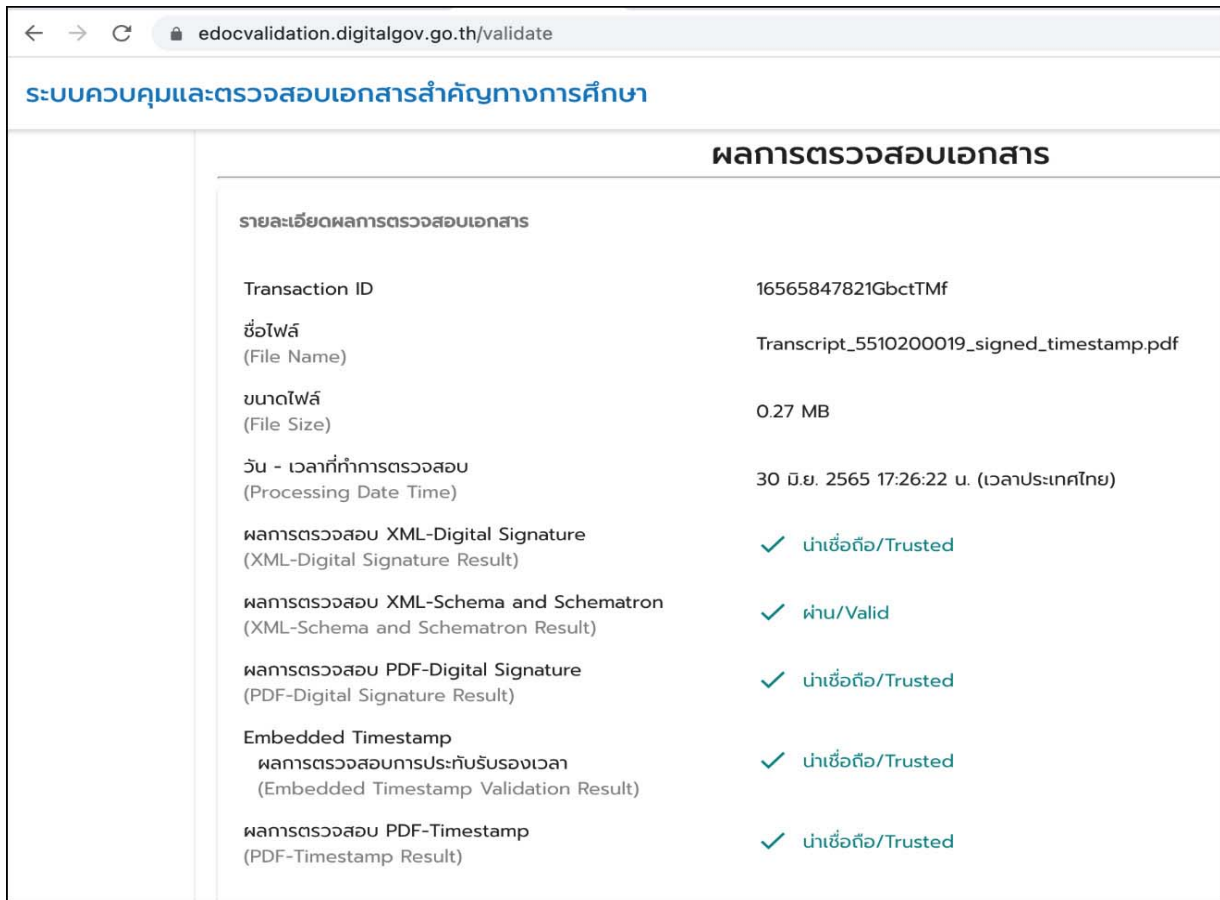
edocvalidation.digitalgov.go.th/validate

ระบบควบคุมและตรวจสอบเอกสารสำคัญทางการศึกษา

ผลการตรวจสอบเอกสาร

รายละเอียดผลการตรวจสอบเอกสาร

| | |
|---|---|
| Transaction ID | 16565847821GbctTMf |
| ชื่อไฟล์ (File Name) | Transcript_5510200019_signed_timestamp.pdf |
| ขนาดไฟล์ (File Size) | 0.27 MB |
| วัน - เวลาที่ทำการตรวจสอบ (Processing Date Time) | 30 มิ.ย. 2565 17:26:22 น. (เวลาประเทศไทย) |
| ผลการตรวจสอบ XML-Digital Signature (XML-Digital Signature Result) | ✓ น่าเชื่อถือ/Trusted |
| ผลการตรวจสอบ XML-Schema and Schematron (XML-Schema and Schematron Result) | ✓ ผ่าน/Valid |
| ผลการตรวจสอบ PDF-Digital Signature (PDF-Digital Signature Result) | ✓ น่าเชื่อถือ/Trusted |
| Embedded Timestamp ผลการตรวจสอบการประทับรับรองเวลา (Embedded Timestamp Validation Result) | ✓ น่าเชื่อถือ/Trusted |
| ผลการตรวจสอบ PDF-Timestamp (PDF-Timestamp Result) | ✓ น่าเชื่อถือ/Trusted |